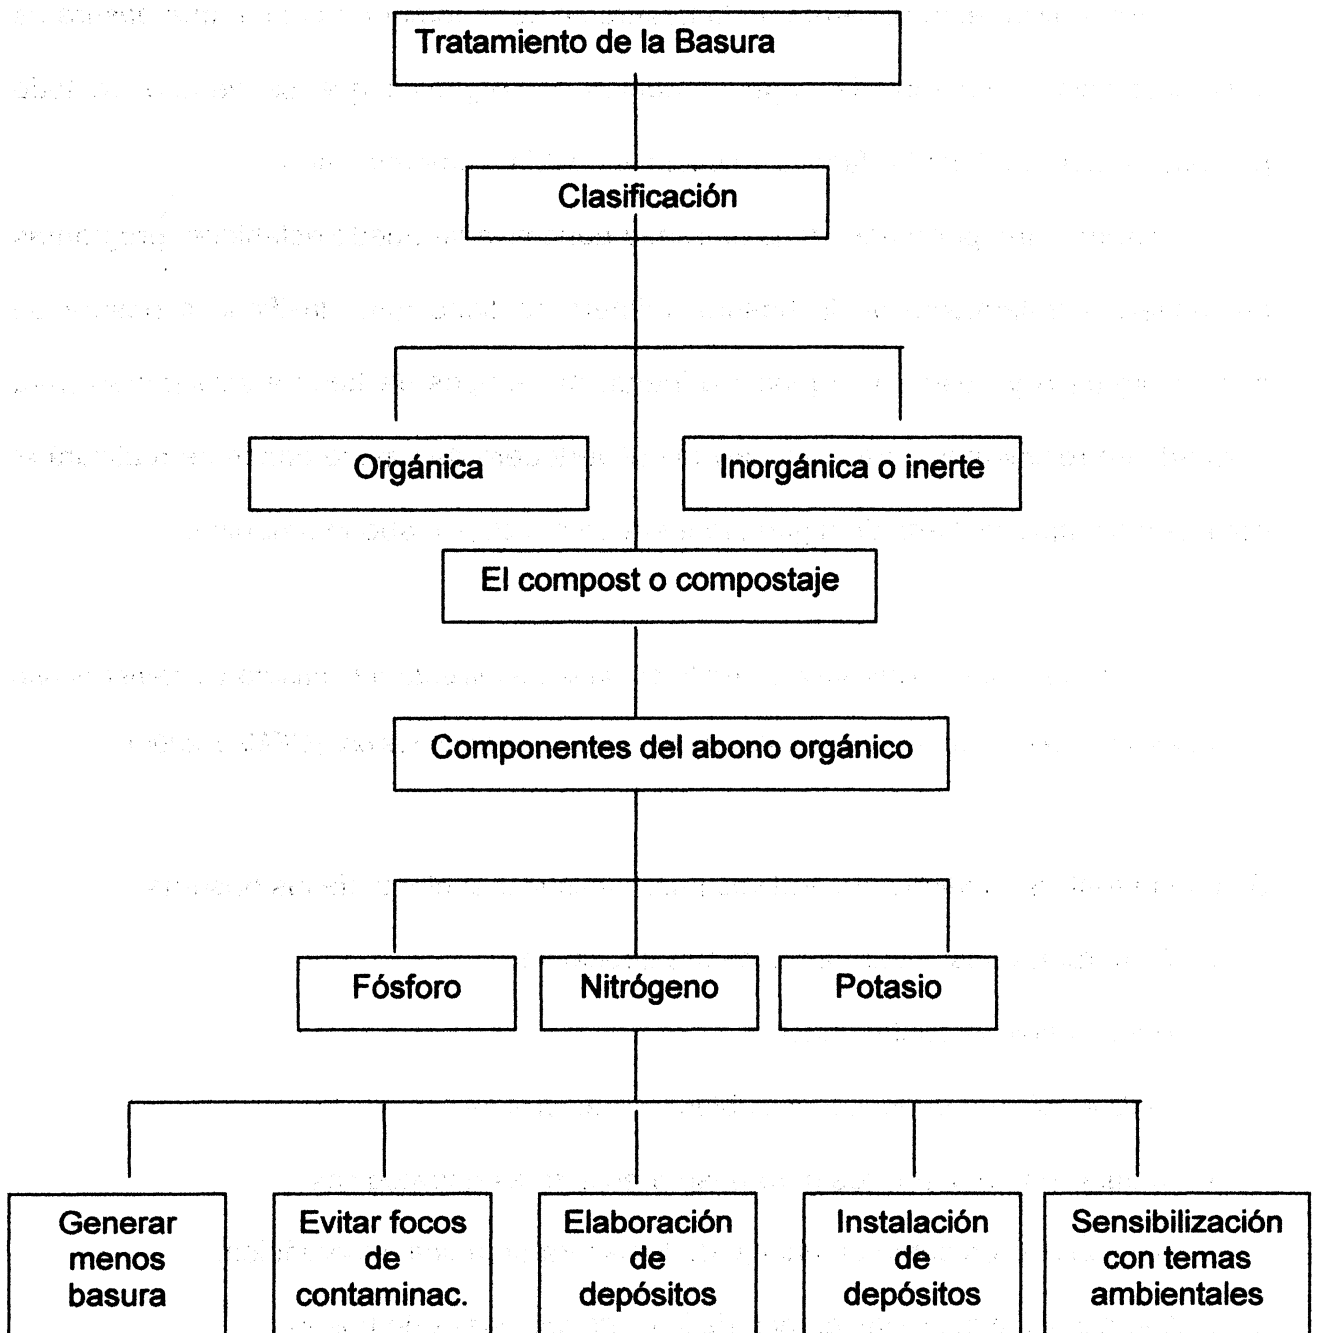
Tratamiento de la Basura

Clasificación

Orgánica

Inorgánica o inerte

El compost o compostaje

Componentes del abono orgánico

Fósforo

Nitrógeno

Potasio

Generar menos basura

Evitar focos de contaminac.

Elaboración de depósitos

Instalación de depósitos

Sensibilización con temas ambientales